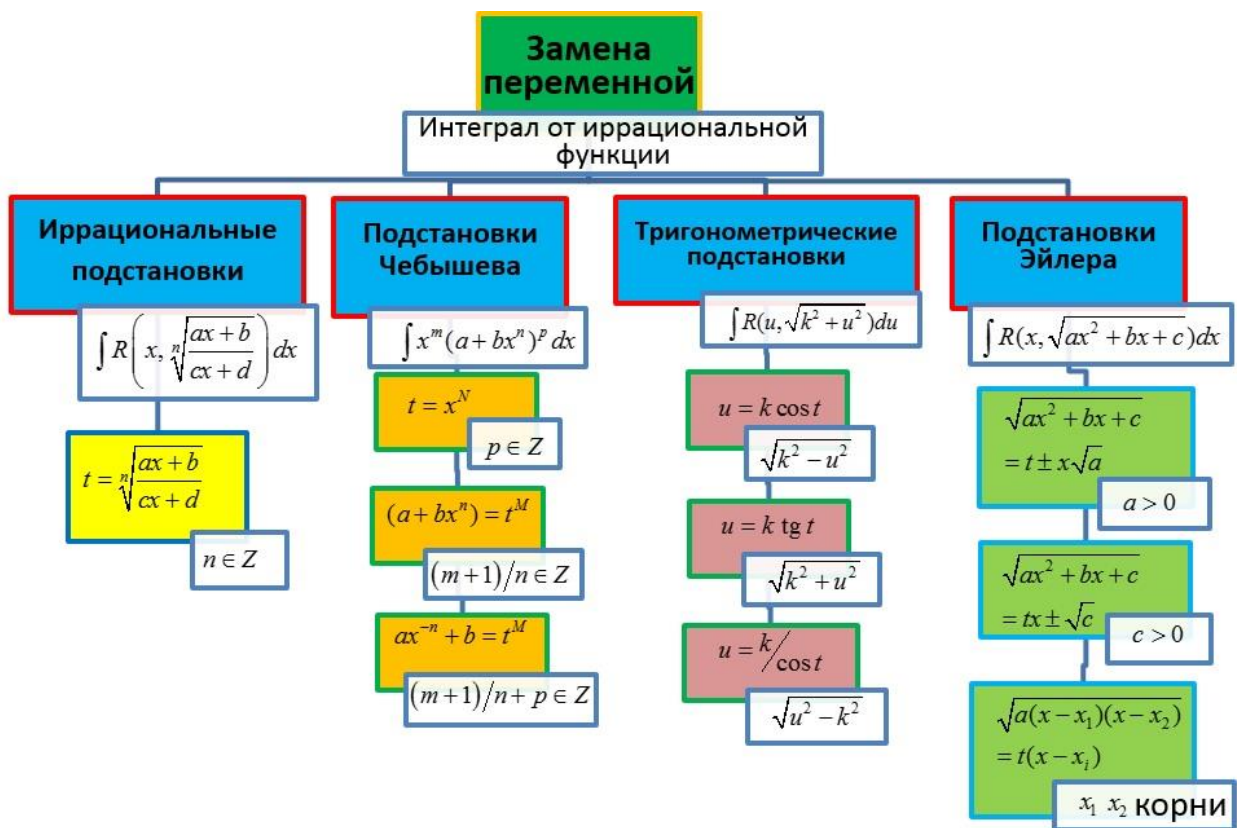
Замена переменной

Интеграл от иррациональной функции

Иррациональные подстановки

$\int R\left(x, \sqrt[n]{\frac{ax+b}{cx+d}}\right)dx$

$t = \sqrt[n]{\frac{ax+b}{cx+d}}$

$n \in Z$

Подстановки Чебышева

$\int x^m (a+bx^n)^p\, dx$

$t = x^N$

$p \in Z$

$(a+bx^n) = t^M$

$(m+1)/n \in Z$

$ax^{-n} + b = t^M$

$(m+1)/n + p \in Z$

Тригонометрические подстановки

$\int R(u, \sqrt{k^2+u^2})du$

$u = k\cos t$

$\sqrt{k^2-u^2}$

$u = k\,\mathrm{tg}\, t$

$\sqrt{k^2+u^2}$

$u = k/\cos t$

$\sqrt{u^2-k^2}$

Подстановки Эйлера

$\int R(x, \sqrt{ax^2+bx+c})dx$

$\sqrt{ax^2+bx+c}$ $= t \pm x\sqrt{a}$

$a > 0$

$\sqrt{ax^2+bx+c}$ $= tx \pm \sqrt{c}$

$c > 0$

$\sqrt{a(x-x_1)(x-x_2)}$ $= t(x-x_i)$

$x_1\ x_2$ корни